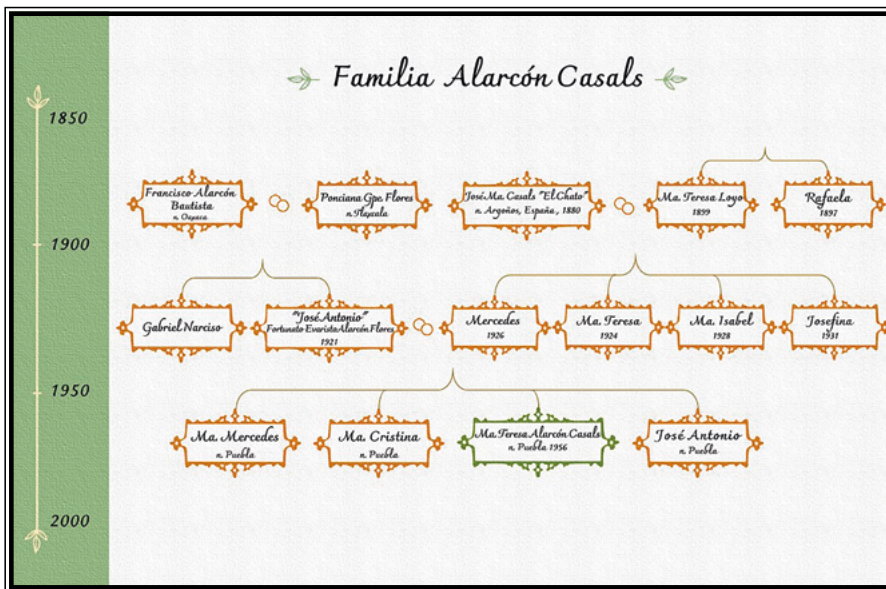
Familia Alarcón Casals

1850

1900

1950

2000

Francisco Alarcón Bautista
n. Oaxaca

Ponciana Gpe. Flores
n. Tlaxcala

José Ma. Casals "El Chato"
n. Argoños, España, 1880

Ma. Teresa Loyo
1899

Rafaela
1897

Gabriel Narciso

"José Antonio"
Fortunato Evarista Alarcón Flores
1921

Mercedes
1926

Ma. Teresa
1924

Ma. Isabel
1928

Josefina
1931

Ma. Mercedes
n. Puebla

Ma. Cristina
n. Puebla

Ma. Teresa Alarcón Casals
n. Puebla 1956

José Antonio
n. Puebla